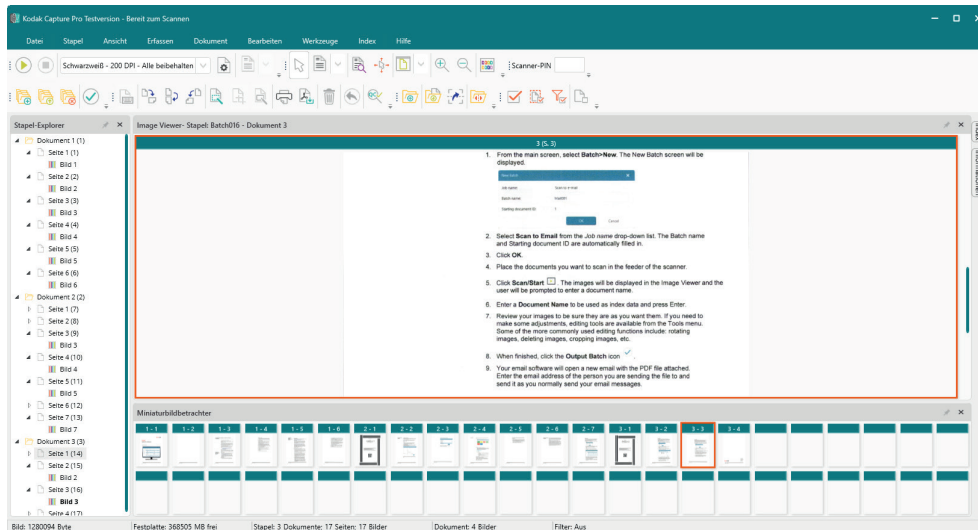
Kodak Capture Pro Testversion - Bereit zum Scannen

Datei Stapel Ansicht Erfassen Dokument Bearbeiten Werkzeuge Index Hilfe

Schwarzweiß - 200 DPI - Alle beibehalten

Scanner-PIN

Stapel-Explorer

Dokument 1 (1)
Seite 1 (1)
Bild 1
Seite 2 (2)
Bild 2
Seite 3 (3)
Bild 3
Seite 4 (4)
Bild 4
Seite 5 (5)
Bild 5
Seite 6 (6)
Bild 6
Dokument 2 (2)
Seite 1 (7)
Seite 2 (8)
Seite 3 (9)
Bild 3
Seite 4 (10)
Bild 4
Seite 5 (11)
Bild 5
Seite 6 (12)
Seite 7 (13)
Bild 7
Dokument 3 (3)
Seite 1 (14)
Seite 2 (15)
Bild 2
Seite 3 (16)
Bild 3
Seite 4 (17)

Image Viewer- Stapel: Batch016 - Dokument 3

3 (S. 3)

1. From the main screen, select Batch>New. The New Batch screen will be displayed.

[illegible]

2. Select Scan to Email from the Job name drop-down list. The Batch name and Starting document ID are automatically filled in.

3. Click OK.

4. Place the documents you want to scan in the feeder of the scanner.

5. Click Scan/Start. The images will be displayed in the Image Viewer and the user will be prompted to enter a document name.

6. Enter a Document Name to be used as index data and press Enter.

7. Review your images to be sure they are as you want them. If you need to make some adjustments, editing tools are available from the Tools menu. Some of the more commonly used editing functions include: rotating images, deleting images, cropping images, etc.

8. When finished, click the Output Batch icon.

9. Your email software will open a new email with the PDF file attached. Enter the email address of the person you are sending the file to and send it as you normally send your email messages.

Miniaturbildbetrachter

1 - 1 | 1 - 2 | 1 - 3 | 1 - 4 | 1 - 5 | 1 - 6 | 2 - 1 | 2 - 2 | 2 - 3 | 2 - 4 | 2 - 5 | 2 - 6 | 2 - 7 | 3 - 1 | 3 - 2 | 3 - 3 | 3 - 4

Bild: 1280094 Byte | Festplatte: 368505 MB frei | Stapel: 3 Dokumente: 17 Seiten: 17 Bilder | Dokument: 4 Bilder | Filter: Aus